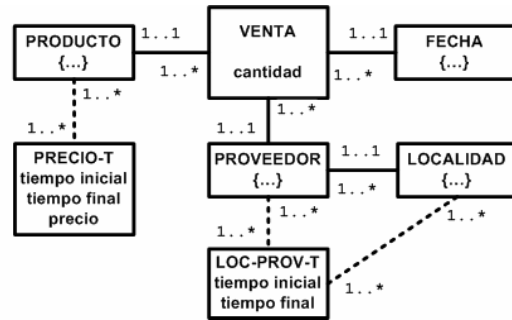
PRODUCTO
{...}

1..1

1..*

VENTA

cantidad

1..1

1..*

FECHA
{...}

1..*

1..*

PRECIO-T
tiempo inicial
tiempo final
precio

1..*

1..1

PROVEEDOR
{...}

1..1

1..*

LOCALIDAD
{...}

1..*

1..*

1..*

LOC-PROV-T
tiempo inicial
tiempo final

1..*